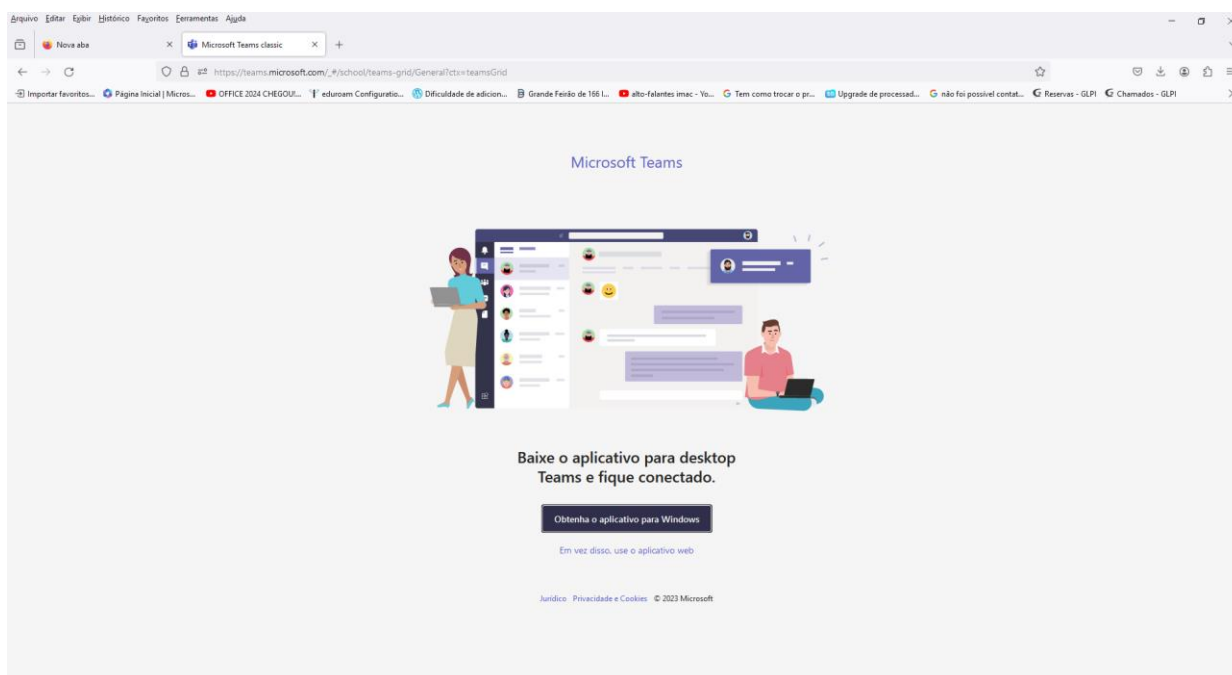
Arquivo Editar Exibir Histórico Favoritos Ferramentas Ajuda

Nova aba ×
Microsoft Teams classic ×
+

https://teams.microsoft.com/_#/school/teams-grid/General?ctx=teamsGrid

Importar favoritos... Página Inicial | Micros... OFFICE 2024 CHEGOU!... eduroam Configuratio... Dificuldade de adicion... Grande Feirão de 166 l... alto-falantes imac - Yo... Tem como trocar o pr... Upgrade de processad... não foi possível contat... Reservas - GLPI Chamados - GLPI

Microsoft Teams

Baixe o aplicativo para desktop Teams e fique conectado.

Obtenha o aplicativo para Windows

Em vez disso, use o aplicativo web

Jurídico Privacidade e Cookies © 2023 Microsoft